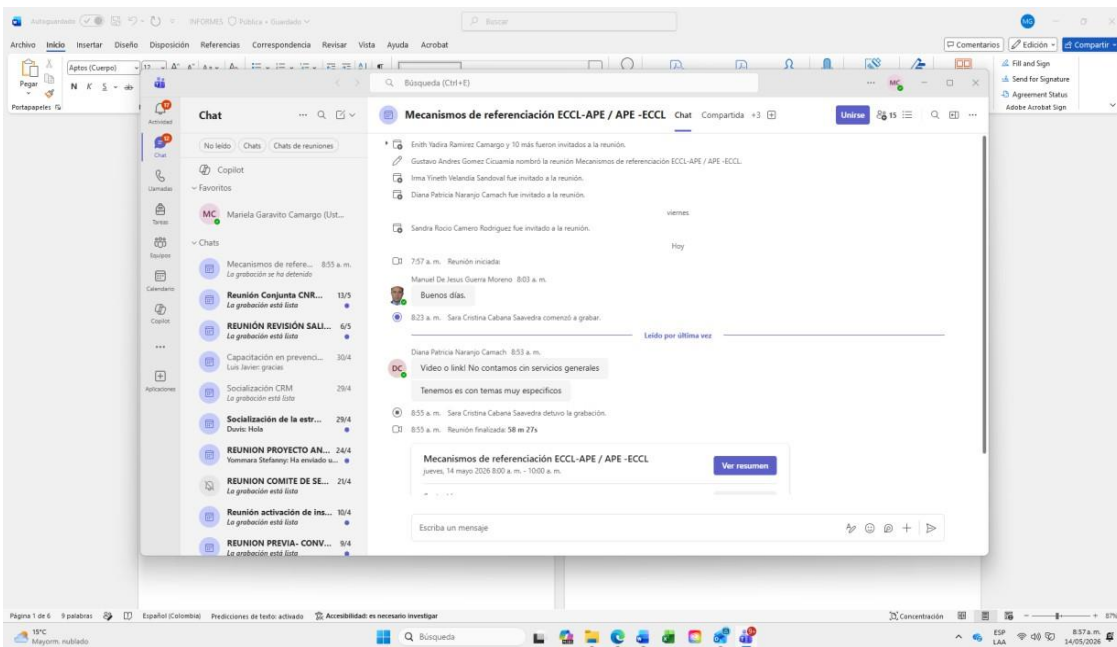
Autoguardado INFORMES Pública • Guardado

Buscar

Archivo Inicio Insertar Diseño Disposición Referencias Correspondencia Revisar Vista Ayuda Acrobat

Comentarios Edición Compartir

Aptos (Cuerpo) 12

Pegar

N K S

Portapapeles

Fill and Sign
Send for Signature
Agreement Status
Adobe Acrobat Sign

Búsqueda (Ctrl+E)

Actividad
Chat
Llamadas
Tareas
Equipos
Calendario
Copilot
Aplicaciones

Chat

No leído Chats Chats de reuniones

Copilot

Favoritos

MC Mariela Garavito Camargo (Ust...

Chats

Mecanismos de refere... 8:55 a. m.
La grabación se ha detenido

Reunión Conjunta CNR... 13/5
La grabación está lista

REUNIÓN REVISIÓN SALI... 6/5
La grabación está lista

Capacitación en prevenci... 30/4
Luis Javier: gracias

Socialización CRM 29/4
La grabación está lista

Socialización de la estr... 29/4
Duvis: Hola

REUNION PROYECTO AN... 24/4
Yommara Stefanny: Ha enviado u...

REUNION COMITE DE SE... 21/4
La grabación está lista

Reunión activación de ins... 10/4
La grabación está lista

REUNION PREVIA- CONV... 9/4
La grabación está lista

Mecanismos de referenciación ECCL-APE / APE -ECCL Chat Compartida +3

Unirse 15

Enith Yadira Ramirez Camargo y 10 más fueron invitados a la reunión.

Gustavo Andres Gomez Cicuamia nombró la reunión Mecanismos de referenciación ECCL-APE / APE -ECCL.

Irma Yineth Velandia Sandoval fue invitado a la reunión.

Diana Patricia Naranjo Camach fue invitado a la reunión.

viernes

Sandra Rocio Camero Rodriguez fue invitado a la reunión.

Hoy

7:57 a. m. Reunión iniciada:

Manuel De Jesus Guerra Moreno 8:03 a. m.

Buenos días.

8:23 a. m. Sara Cristina Cabana Saavedra comenzó a grabar.

Leído por última vez

Diana Patricia Naranjo Camach 8:53 a. m.

DC Video o link! No contamos cin servicios generales

Tenemos es con temas muy especificos

8:55 a. m. Sara Cristina Cabana Saavedra detuvo la grabación.

8:55 a. m. Reunión finalizada: 58 m 27s

Mecanismos de referenciación ECCL-APE / APE -ECCL
jueves, 14 mayo 2026 8:00 a. m. - 10:00 a. m.

Ver resumen

Escriba un mensaje

Página 1 de 6 9 palabras Español (Colombia) Predicciones de texto: activado Accesibilidad: es necesario investigar

Concentración 87%

15°C
Mayorm. nublado

Búsqueda

ESP LAA 8:57 a. m. 14/05/2026